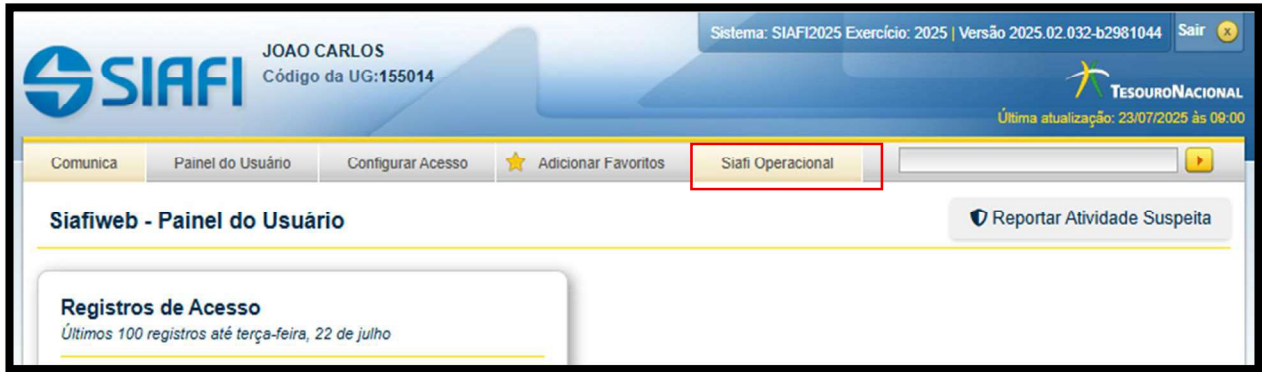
SIAFI

JOAO CARLOS
Código da UG:155014

Sistema: SIAFI2025 Exercício: 2025 | Versão 2025.02.032-b2981044 Sair

TesouroNacional
Última atualização: 23/07/2025 às 09:00

Comunica | Painel do Usuário | Configurar Acesso | Adicionar Favoritos | Siafi Operacional

Siafiweb - Painel do Usuário

Reportar Atividade Suspeita

Registros de Acesso
Últimos 100 registros até terça-feira, 22 de julho